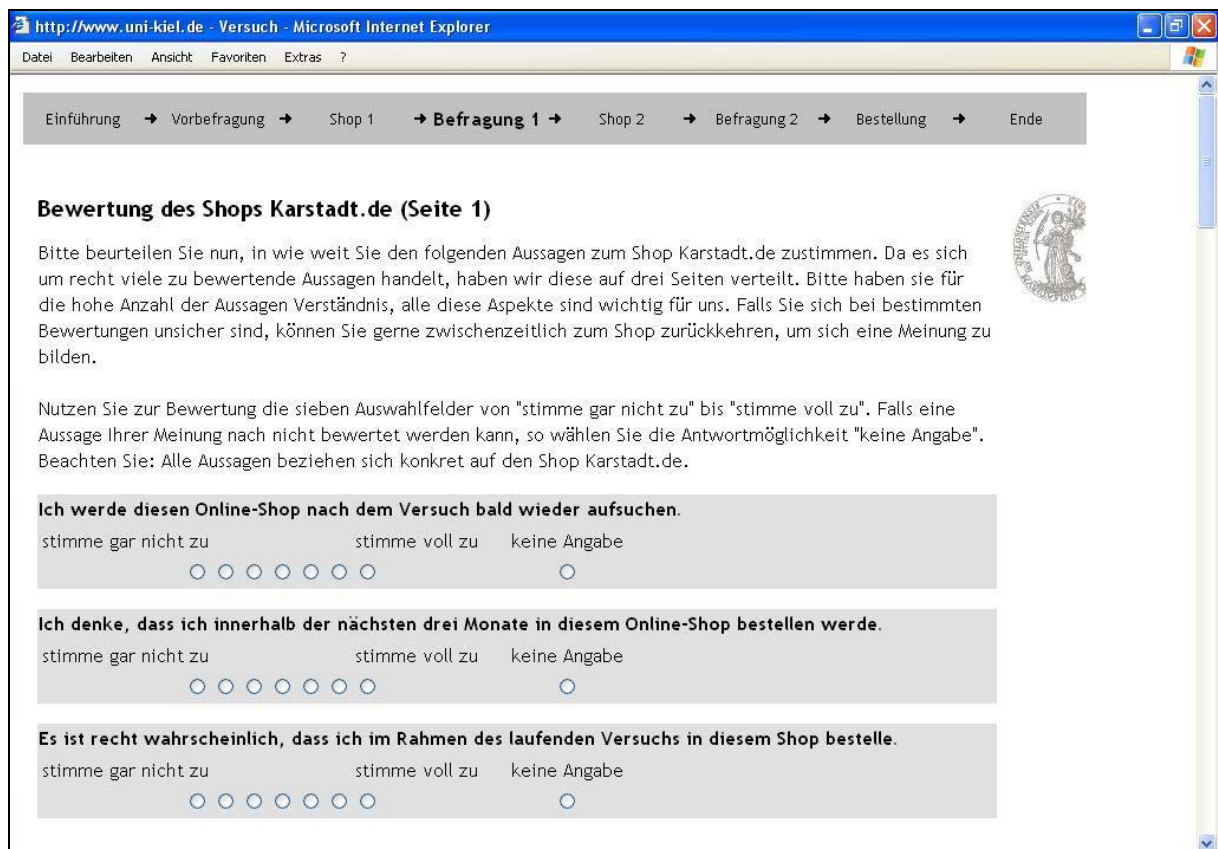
http://www.uni-kiel.de - Versuch - Microsoft Internet Explorer

Datei Bearbeiten Ansicht Favoriten Extras ?

Einführung → Vorbefragung → Shop 1 → Befragung 1 → Shop 2 → Befragung 2 → Bestellung → Ende

Bewertung des Shops Karstadt.de (Seite 1)

Bitte beurteilen Sie nun, in wie weit Sie den folgenden Aussagen zum Shop Karstadt.de zustimmen. Da es sich um recht viele zu bewertende Aussagen handelt, haben wir diese auf drei Seiten verteilt. Bitte haben sie für die hohe Anzahl der Aussagen Verständnis, alle diese Aspekte sind wichtig für uns. Falls Sie sich bei bestimmten Bewertungen unsicher sind, können Sie gerne zwischenzeitlich zum Shop zurückkehren, um sich eine Meinung zu bilden.

Nutzen Sie zur Bewertung die sieben Auswahlfelder von "stimme gar nicht zu" bis "stimme voll zu". Falls eine Aussage Ihrer Meinung nach nicht bewertet werden kann, so wählen Sie die Antwortmöglichkeit "keine Angabe". Beachten Sie: Alle Aussagen beziehen sich konkret auf den Shop Karstadt.de.

Ich werde diesen Online-Shop nach dem Versuch bald wieder aufsuchen.
stimme gar nicht zu stimme voll zu keine Angabe

Ich denke, dass ich innerhalb der nächsten drei Monate in diesem Online-Shop bestellen werde.
stimme gar nicht zu stimme voll zu keine Angabe

Es ist recht wahrscheinlich, dass ich im Rahmen des laufenden Versuchs in diesem Shop bestelle.
stimme gar nicht zu stimme voll zu keine Angabe